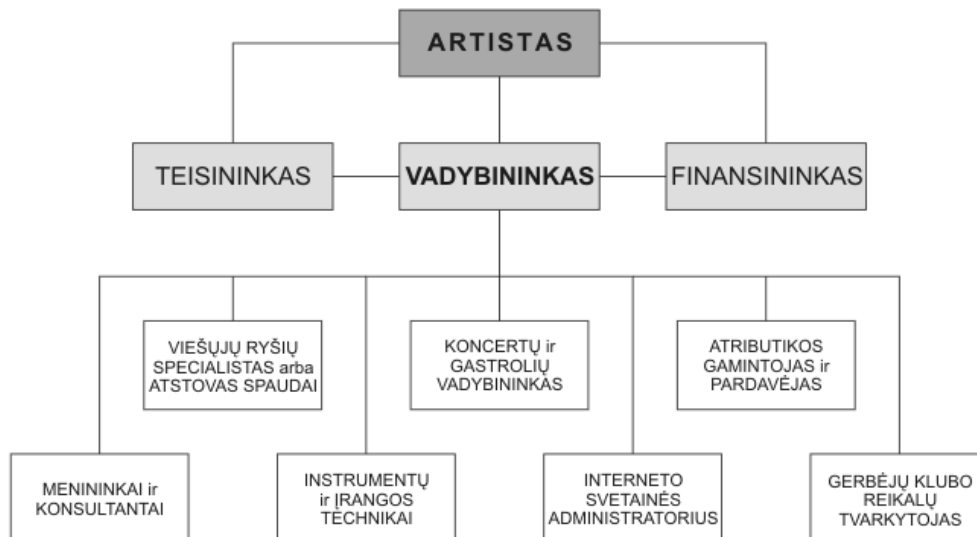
ARTISTAS

TEISININKAS

VADYBININKAS

FINANSININKAS

VIEŠŲJŲ RYŠIŲ SPECIALISTAS arba ATSTOVAS SPAUDAI

KONCERTŲ ir GASTROLIŲ VADYBININKAS

ATRIBUTIKOS GAMINTOJAS ir PARDAVĖJAS

MENININKAI ir KONSULTANTAI

INSTRUMENTŲ ir ĮRANGOS TECHNIKAI

INTERNETO SVETAINĖS ADMINISTRATORIUS

GERBĖJŲ KLUBO REIKALŲ TVARKYTOJAS